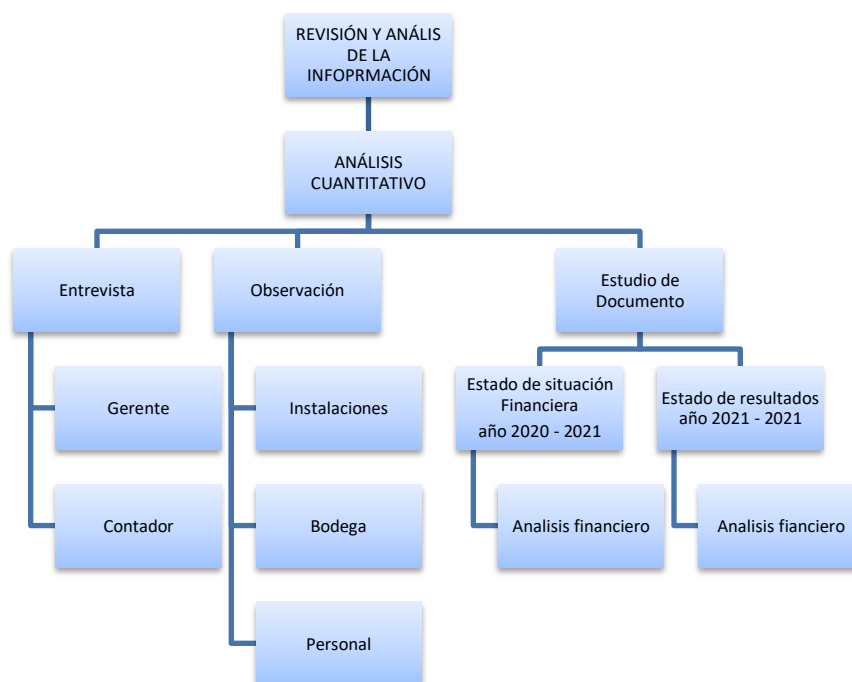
REVISIÓN Y ANÁLIS DE LA INFOPRMACIÓN

ANÁLISIS CUANTITATIVO

Entrevista

Gerente

Contador

Observación

Instalaciones

Bodega

Personal

Estudio de Documento

Estado de situación Financiera año 2020 - 2021

Analisis financiero

Estado de resultados año 2021 - 2021

Analisis fianciero